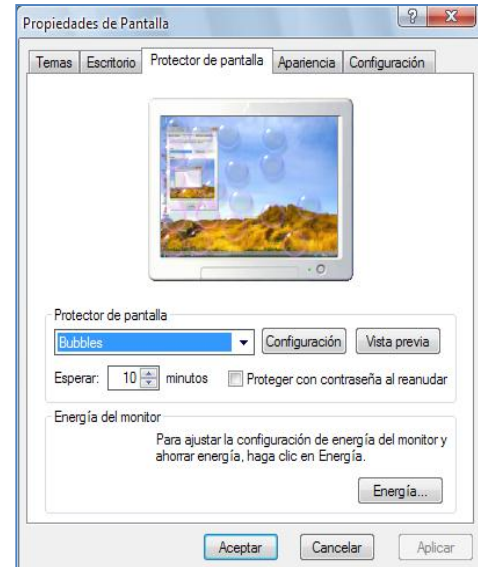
Propiedades de Pantalla

?

X

Temas | Escritorio | Protector de pantalla | Apariencia | Configuración

Protector de pantalla

Bubbles

Configuración

Vista previa

Esperar: 10 minutos

Proteger con contraseña al reanudar

Energía del monitor

Para ajustar la configuración de energía del monitor y ahorrar energía, haga clic en Energía.

Energía...

Aceptar

Cancelar

Aplicar